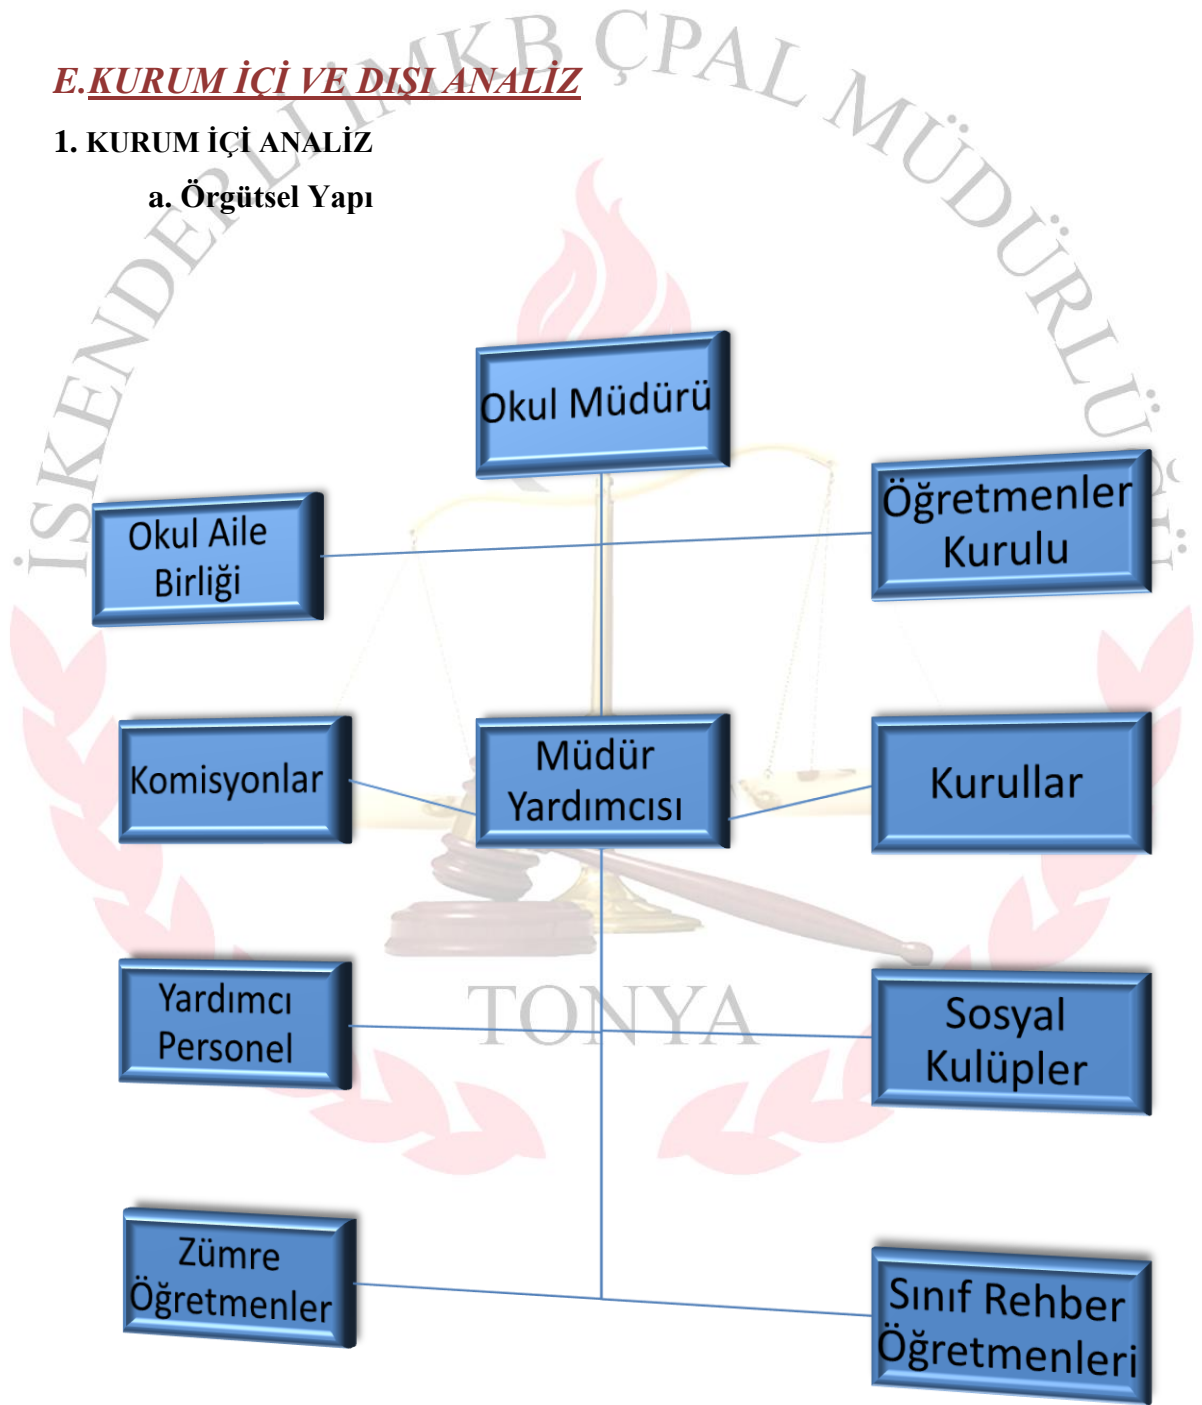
E.KURUM İÇİ VE DIŞI ANALİZ

İSKENDERLİ İMKB ÇPAL MÜDÜRLÜĞÜ

1. KURUM İÇİ ANALİZ

a. Örgütsel Yapı

Okul Müdürü

Okul Aile Birliği

Öğretmenler Kurulu

Komisyonlar

Müdür Yardımcısı

Kurullar

Yardımcı Personel

TONYA

Sosyal Kulüpler

Zümre Öğretmenler

Sınıf Rehber Öğretmenleri